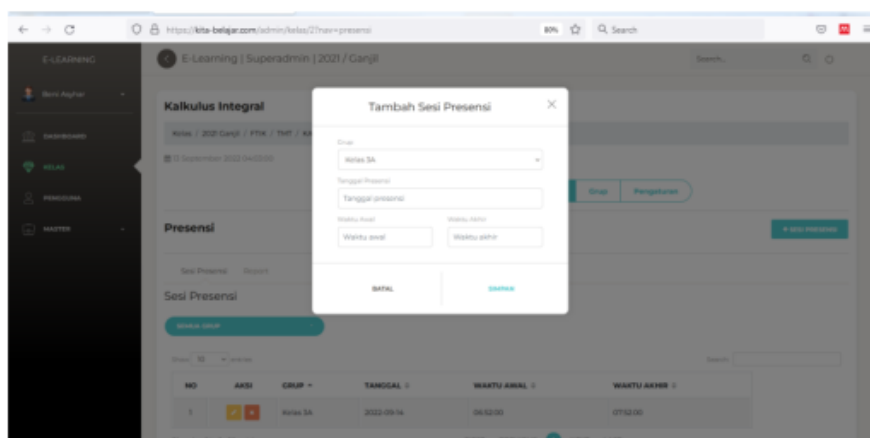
https://kita-belajar.com/admin/kelas/2?nav=presensi

80% Search

E-LEARNING

E-Learning | Superadmin | 2021 / Ganjil

Search

Beni Asghar

DASHBOARD

KELAS

PENGGUNA

MASTER

Kalkulus Integral

Kelas / 2021 Ganjil / FTIK / TMT / K

13 September 2022 04:00:00

Grup

Pengaturan

Presensi

+ SESI PRESENSI

Sesi Presensi Report

Sesi Presensi

SEMUA GRUP

Show 10 entries

Search:

| NO | AKSI | GRUP | TANGGAL | WAKTU AWAL | WAKTU AKHIR |
|---|---|---|---|---|---|
| 1 | | Kelas 3A | 2022-09-14 | 06:52:00 | 07:52:00 |

Tambah Sesi Presensi

Grup

Kelas 3A

Tanggal Presensi

Tanggal presensi

Waktu Awal

Waktu awal

Waktu Akhir

Waktu akhir

BATAL

SIMPAN